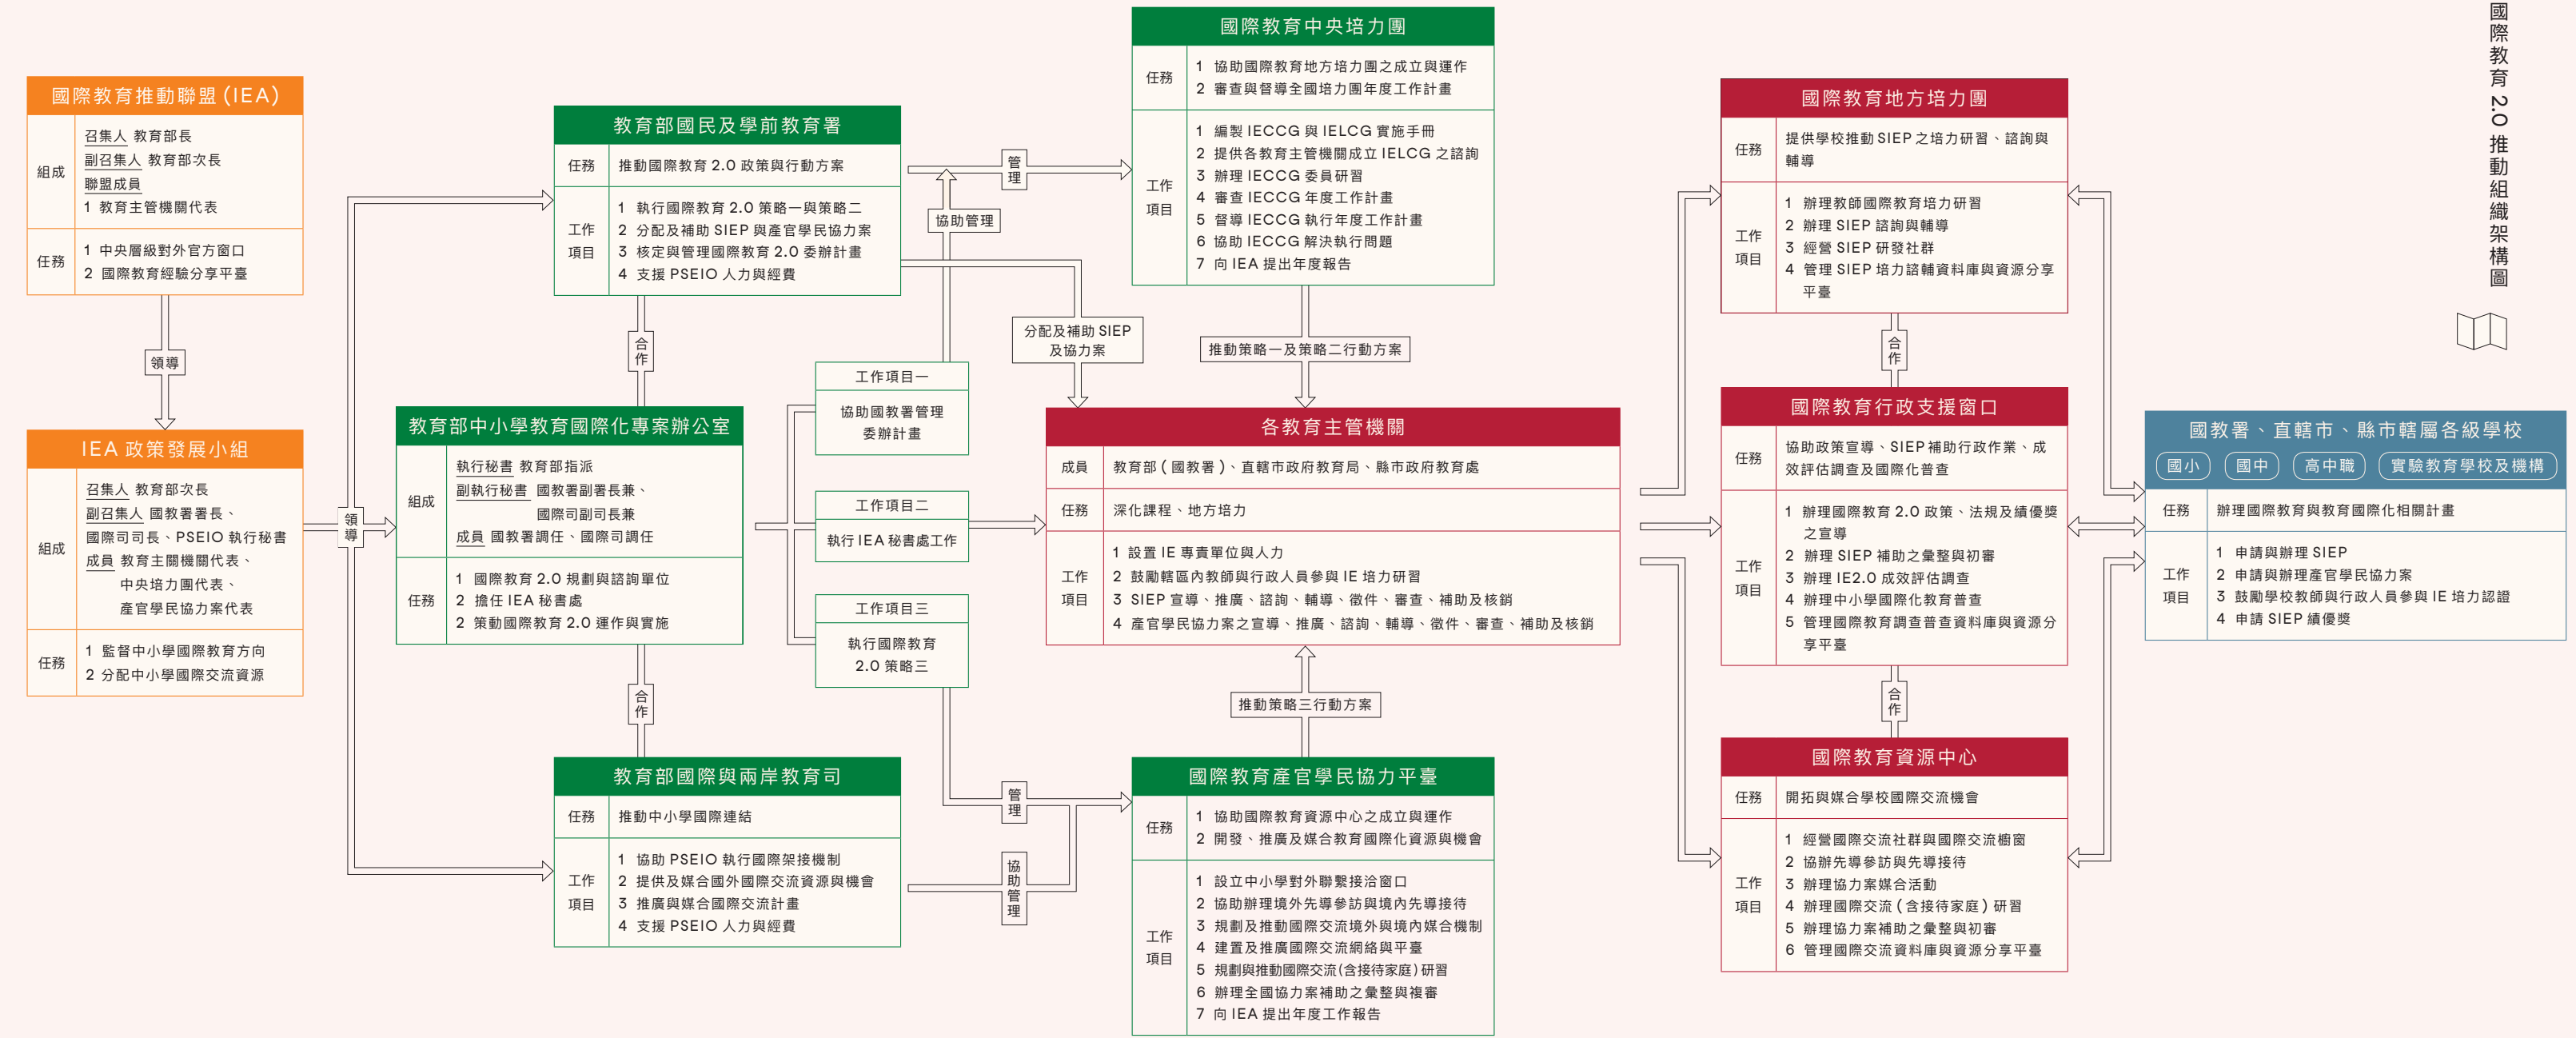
國際教育 2.0 推動組織架構圖

國際教育推動聯盟 (IEA)

| 組成 | 召集人 教育部長<br>副召集人 教育部次長<br>聯盟成員<br>1 教育主管機關代表 |
|---|---|
| 任務 | 1 中央層級對外官方窗口<br>2 國際教育經驗分享平臺 |

領導

IEA 政策發展小組

| 組成 | 召集人 教育部次長<br>副召集人 國教署署長、國際司司長、PSEIO 執行秘書<br>成員 教育主關機關代表、中央培力團代表、產官學民協力案代表 |
|---|---|
| 任務 | 1 監督中小學國際教育方向<br>2 分配中小學國際交流資源 |

領導

教育部國民及學前教育署

| 任務 | 推動國際教育 2.0 政策與行動方案 |
|---|---|
| 工作項目 | 1 執行國際教育 2.0 策略一與策略二<br>2 分配及補助 SIEP 與產官學民協力案<br>3 核定與管理國際教育 2.0 委辦計畫<br>4 支援 PSEIO 人力與經費 |

合作

教育部中小學教育國際化專案辦公室

| 組成 | 執行秘書 教育部指派<br>副執行秘書 國教署副署長兼、國際司副司長兼<br>成員 國教署調任、國際司調任 |
|---|---|
| 任務 | 1 國際教育 2.0 規劃與諮詢單位<br>2 擔任 IEA 秘書處<br>2 策動國際教育 2.0 運作與實施 |

合作

教育部國際與兩岸教育司

| 任務 | 推動中小學國際連結 |
|---|---|
| 工作項目 | 1 協助 PSEIO 執行國際架接機制<br>2 提供及媒合國外國際交流資源與機會<br>3 推廣與媒合國際交流計畫<br>4 支援 PSEIO 人力與經費 |

管理

協助管理

工作項目一
協助國教署管理委辦計畫

工作項目二
執行 IEA 秘書處工作

工作項目三
執行國際教育 2.0 策略三

分配及補助 SIEP 及協力案

管理

協助管理

國際教育中央培力團

| 任務 | 1 協助國際教育地方培力團之成立與運作<br>2 審查與督導全國培力團年度工作計畫 |
|---|---|
| 工作項目 | 1 編製 IECCG 與 IELCG 實施手冊<br>2 提供各教育主管機關成立 IELCG 之諮詢<br>3 辦理 IECCG 委員研習<br>4 審查 IECCG 年度工作計畫<br>5 督導 IECCG 執行年度工作計畫<br>6 協助 IECCG 解決執行問題<br>7 向 IEA 提出年度報告 |

推動策略一及策略二行動方案

各教育主管機關

| 成員 | 教育部 ( 國教署 )、直轄市政府教育局、縣市政府教育處 |
|---|---|
| 任務 | 深化課程、地方培力 |
| 工作項目 | 1 設置 IE 專責單位與人力<br>2 鼓勵轄區內教師與行政人員參與 IE 培力研習<br>3 SIEP 宣導、推廣、諮詢、輔導、徵件、審查、補助及核銷<br>4 產官學民協力案之宣導、推廣、諮詢、輔導、徵件、審查、補助及核銷 |

推動策略三行動方案

國際教育產官學民協力平臺

| 任務 | 1 協助國際教育資源中心之成立與運作<br>2 開發、推廣及媒合教育國際化資源與機會 |
|---|---|
| 工作項目 | 1 設立中小學對外聯繫接洽窗口<br>2 協助辦理境外先導參訪與境內先導接待<br>3 規劃及推動國際交流境外與境內媒合機制<br>4 建置及推廣國際交流網絡與平臺<br>5 規劃與推動國際交流(含接待家庭)研習<br>6 辦理全國協力案補助之彙整與複審<br>7 向 IEA 提出年度工作報告 |

國際教育地方培力團

| 任務 | 提供學校推動 SIEP 之培力研習、諮詢與輔導 |
|---|---|
| 工作項目 | 1 辦理教師國際教育培力研習<br>2 辦理 SIEP 諮詢與輔導<br>3 經營 SIEP 研發社群<br>4 管理 SIEP 培力諮輔資料庫與資源分享平臺 |

合作

國際教育行政支援窗口

| 任務 | 協助政策宣導、SIEP 補助行政作業、成效評估調查及國際化普查 |
|---|---|
| 工作項目 | 1 辦理國際教育 2.0 政策、法規及績優獎之宣導<br>2 辦理 SIEP 補助之彙整與初審<br>3 辦理 IE2.0 成效評估調查<br>4 辦理中小學國際化教育普查<br>5 管理國際教育調查普查資料庫與資源分享平臺 |

合作

國際教育資源中心

| 任務 | 開拓與媒合學校國際交流機會 |
|---|---|
| 工作項目 | 1 經營國際交流社群與國際交流櫥窗<br>2 協辦先導參訪與先導接待<br>3 辦理協力案媒合活動<br>4 辦理國際交流 ( 含接待家庭 ) 研習<br>5 辦理協力案補助之彙整與初審<br>6 管理國際交流資料庫與資源分享平臺 |

國教署、直轄市、縣市轄屬各級學校
國小 國中 高中職 實驗教育學校及機構

| 任務 | 辦理國際教育與教育國際化相關計畫 |
|---|---|
| 工作項目 | 1 申請與辦理 SIEP<br>2 申請與辦理產官學民協力案<br>3 鼓勵學校教師與行政人員參與 IE 培力認證<br>4 申請 SIEP 績優獎 |